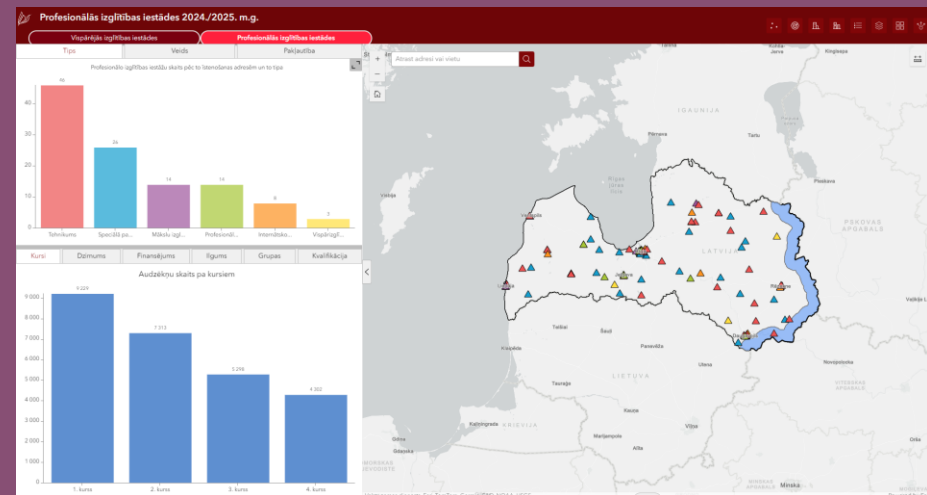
Profesionālās izglītības iestādes 2024./2025. m.g.

Vispārējās izglītības iestādes | Profesionālās izglītības iestādes

Tips | Veids | Pakļautība

Profesionālo izglītības iestāžu skaits pēc to īstenošanas adresēm un to tipa

| Tehnikums | Speciālā pa... | Mākslu izgl... | Profesionāl... | Internātsko... | Vispārizgl... |
|---|---|---|---|---|---|
| 46 | 26 | 14 | 14 | 8 | 3 |

Kursi | Dzimums | Finansējums | Ilgums | Grupas | Kvalifikācija

Audzēkņu skaits pa kursiem

| 1. kurss | 2. kurss | 3. kurss | 4. kurss |
|---|---|---|---|
| 9 229 | 7 313 | 5 256 | 4 303 |

9 000
8 000
7 000
6 000
5 000
4 000
3 000
2 000
1 000
0

Atrast adresi vai vietu

IGAUNIJA
Pērnava
Tartu
Rīgas Jūras līcis
Ventspils
LATVIJA
Rīga
Jelgava
Liepāja
Daugavpils
Rēzekne
Telšiai
Šauļi
Panevēža
Klaipēda
Utena
LIETUVA
Kauņa
Viļņa
Kaļiņingrada
Marijampole
KRIEVIJA
PSKOVAS APGABALS
Pleskava
Kingisepa
Novopolocka
Minska
Druskininkai
Gdaņska